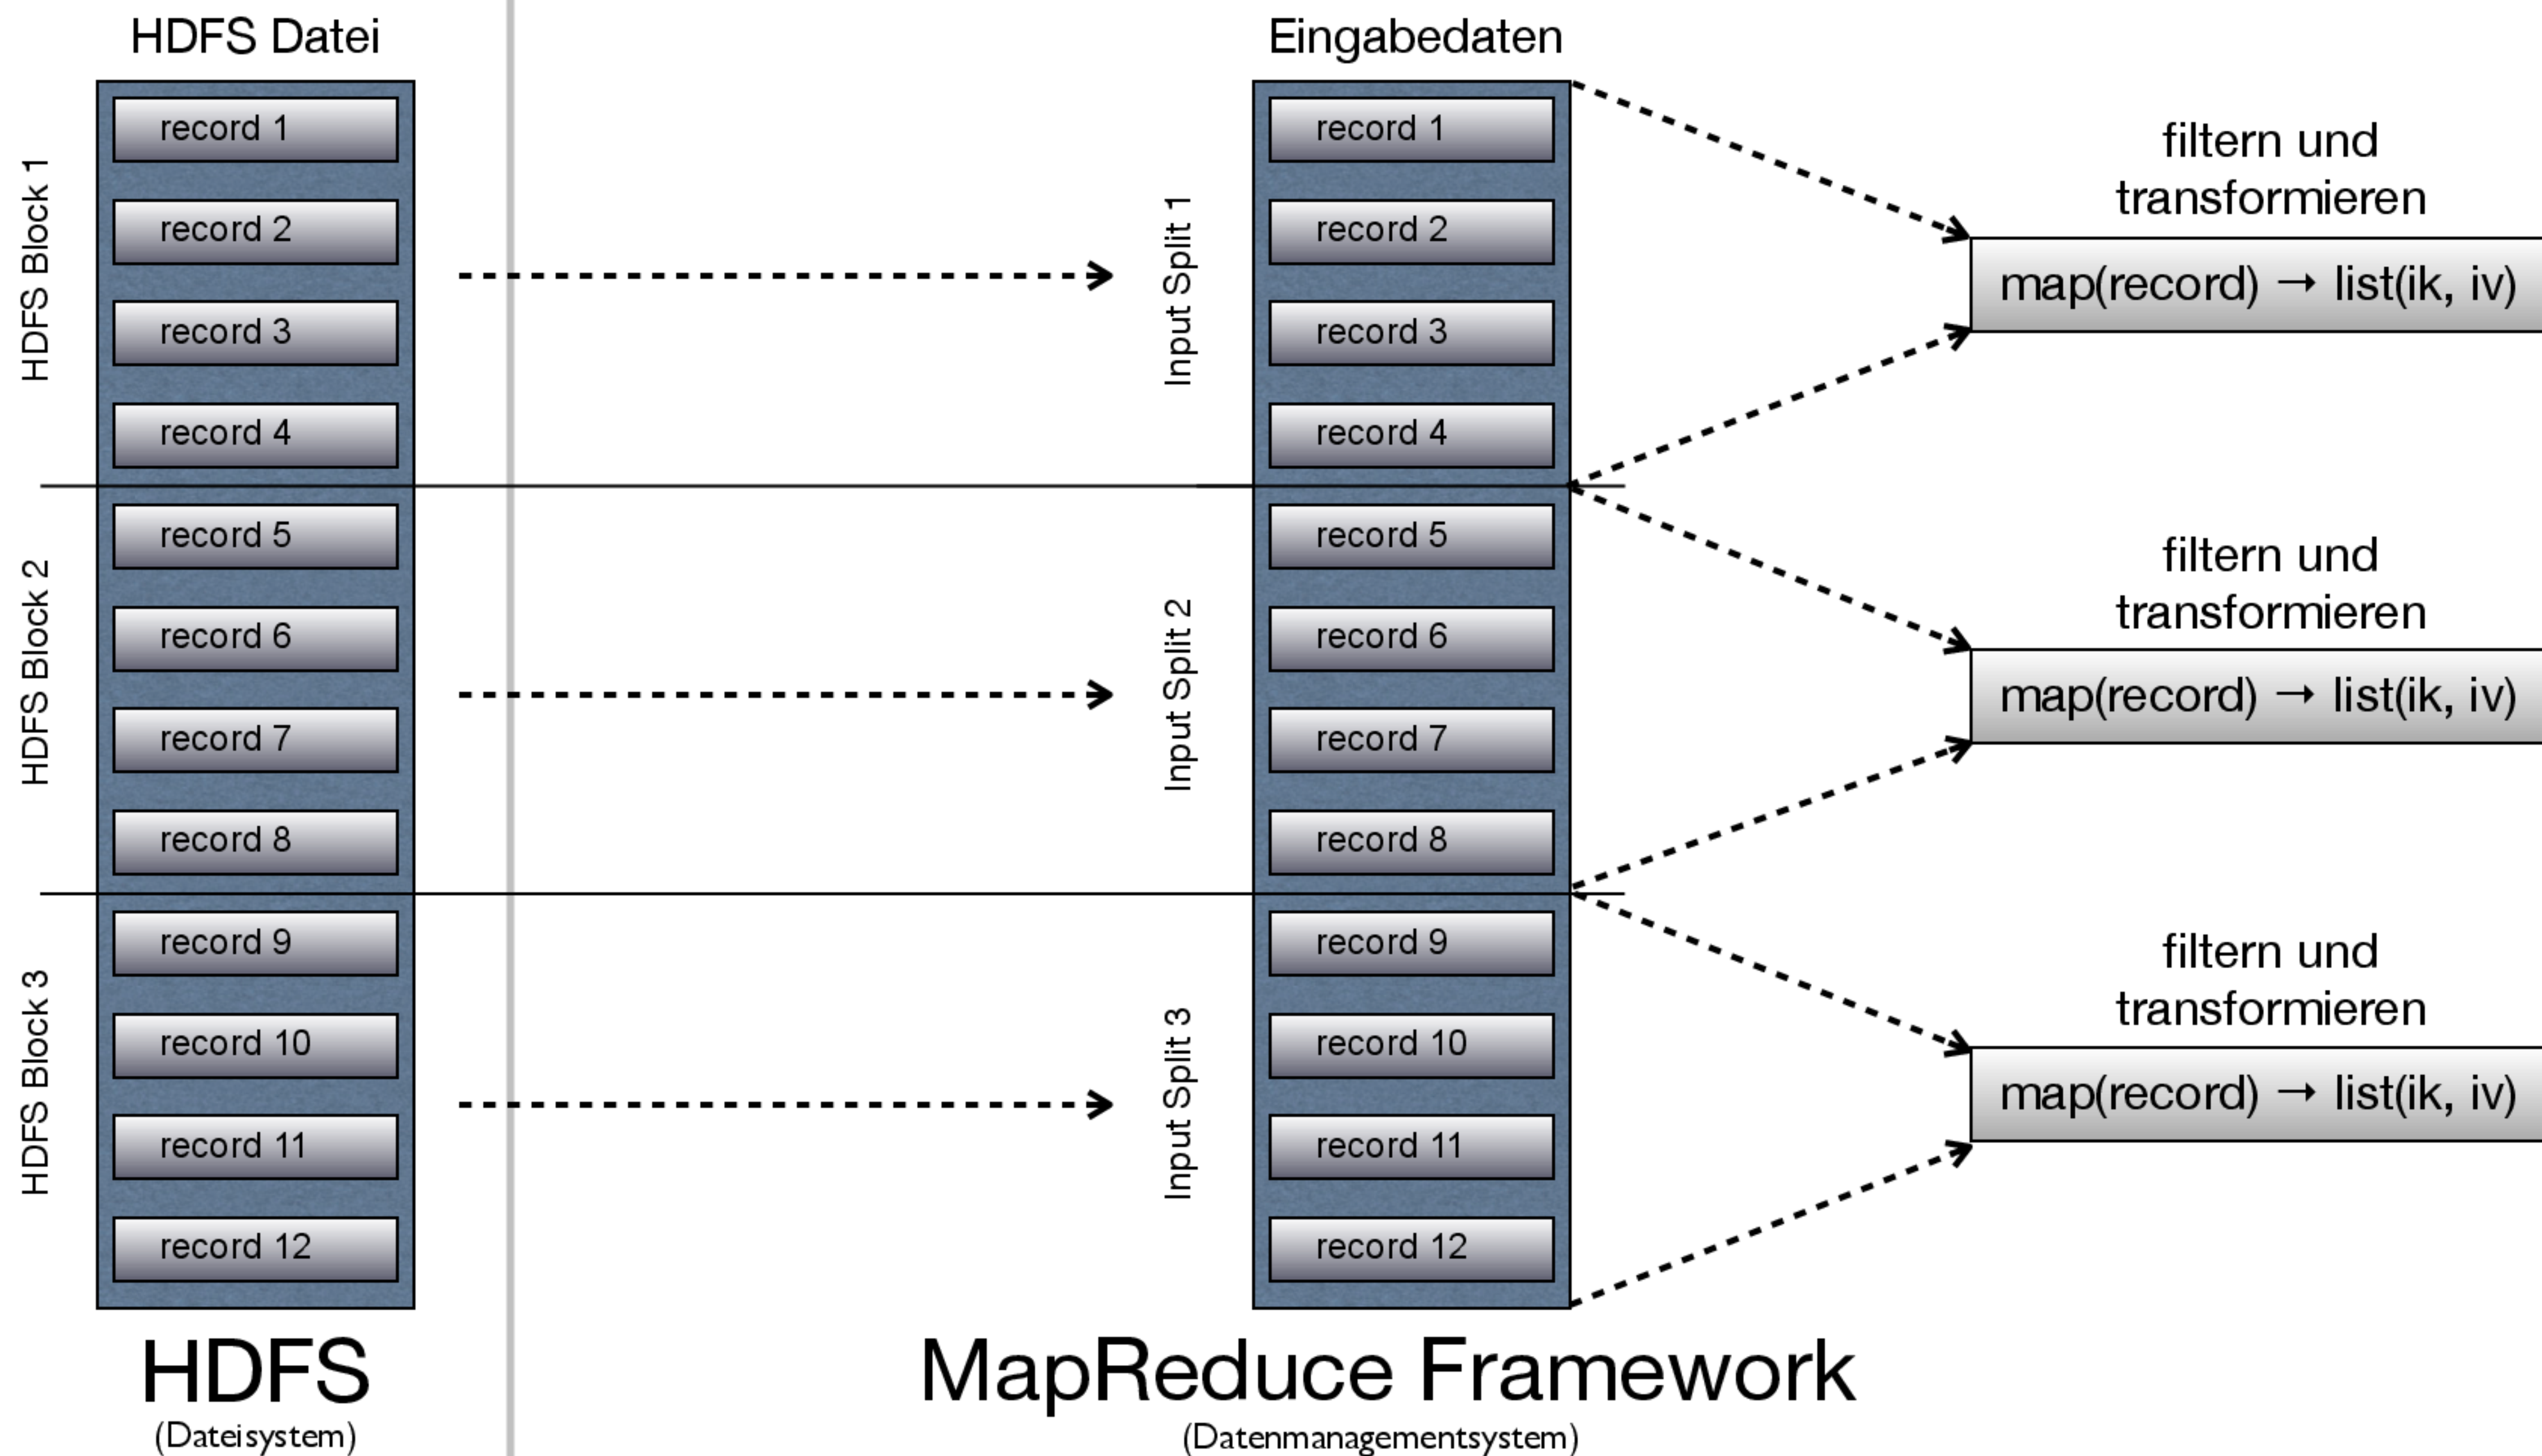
HDFS Datei

HDFS Block 1

record 1
record 2
record 3
record 4

HDFS Block 2

record 5
record 6
record 7
record 8

HDFS Block 3

record 9
record 10
record 11
record 12

HDFS
(Dateisystem)

Eingabedaten

Input Split 1

record 1
record 2
record 3
record 4

Input Split 2

record 5
record 6
record 7
record 8

Input Split 3

record 9
record 10
record 11
record 12

filtern und transformieren

map(record) → list(ik, iv)

filtern und transformieren

map(record) → list(ik, iv)

filtern und transformieren

map(record) → list(ik, iv)

MapReduce Framework
(Datenmanagementsystem)